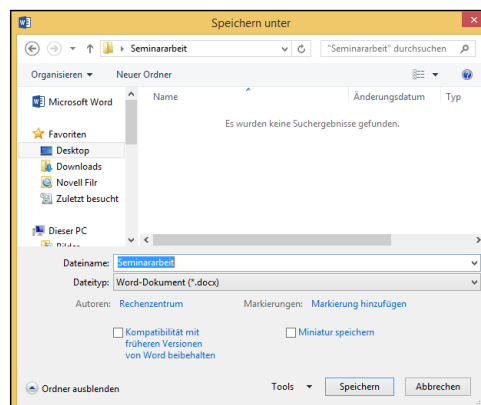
Speichern unter

Seminararbeit
"Seminararbeit" durchsuchen

Organisieren ▼
Neuer Ordner

Microsoft Word

Favoriten
Desktop
Downloads
Novell Filr
Zuletzt besucht

Dieser PC
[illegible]

Name
Änderungsdatum
Typ

Es wurden keine Suchergebnisse gefunden.

Dateiname: Seminararbeit
Dateityp: Word-Dokument (*.docx)

Autoren: Rechenzentrum
Markierungen: Markierung hinzufügen

Kompatibilität mit früheren Versionen von Word beibehalten
Miniatur speichern

Ordner ausblenden
Tools ▼
Speichern
Abbrechen